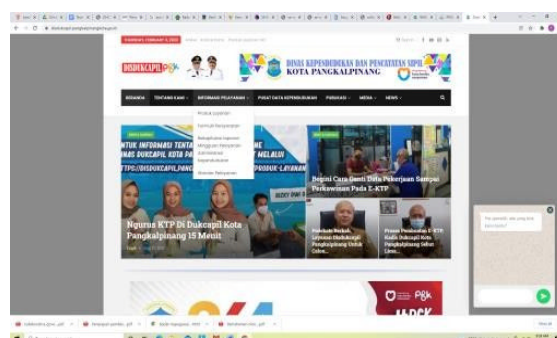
DISDUKCAPIL

DINAS KEPENDUDUKAN DAN PENCATATAN SIPIL KOTA PANGKALPINANG

BERANDA TENTANG KAMI INFORMASI PELAYANAN PUSAT DATA KEPENDUDUKAN PUBLIKASI MEDIA NEWS

Produk Layanan
Formulir Persyaratan
Kebijakan Layanan Minggu Kependudukan
Standar Pelayanan

UNTUK INFORMASI TENTANG MELALUI
DINAS DUKCAPIL KOTA PA
HTTPS://DISDUKCAPIL.PANG PRODUK-LAYANAN

Ngurus KTP Di Dukcapil Kota Pangkalpinang 15 Menit

Begini Cara Ganti Data Pekerjaan Sampai Perkawinan Pada E-KTP

Pelayanan Dukcapil Pangkalpinang Untuk

Proses Pembuatan E-KTP Pangkalpinang